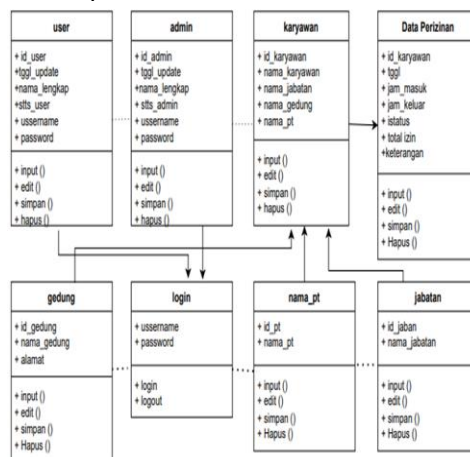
user

+ id_user
+tggl_update
+nama_lengkap
+stts_user
+ ussername
+ password

+ input ()
+ edit ()
+ simpan ()
+ hapus ()

admin

+ id_admin
+ tggl_update
+nama_lengkap
+ stts_admin
+ ussername
+ password

+ input ()
+ edit ()
+ simpan ()
+ hapus ()

karyawan

+ id_karyawan
+ nama_karyawan
+ nama_jabatan
+ nama_gedung
+ nama_pt

+ input ()
+ edit ()
+ simpan ()
+ hapus ()

Data Perizinan

+ id_karyawan
+ tggl
+ jam_masuk
+ jam_keluar
+ status
+ total izin
+keterangan

+ input ()
+ edit ()
+ simpan ()
+ Hapus ()

gedung

+ id_gedung
+ nama_gedung
+ alamat

+ input ()
+ edit ()
+ simpan ()
+ Hapus ()

login

+ ussername
+ password

+ login
+ logout

nama_pt

+ id_pt
+ nama_pt

+ input ()
+ edit ()
+ simpan ()
+ Hapus ()

jabatan

+ id_jaban
+ nama_jabatan

+ input ()
+ edit ()
+ simpan ()
+ Hapus ()